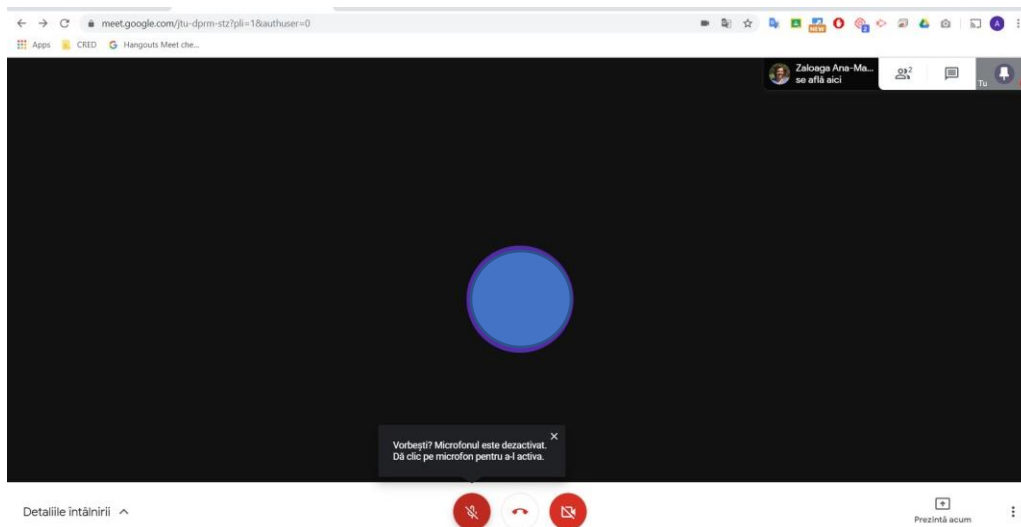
meet.google.com/jtu-dprm-stz?pli=1&authuser=0

Apps CRED Hangouts Meet che...

Zaloaga Ana-Ma... se află aici

2

Tu

Vorbești? Microfonul este dezactivat. Dă clic pe microfon pentru a-l activa.

Detaliile întâlnirii

Prezintă acum